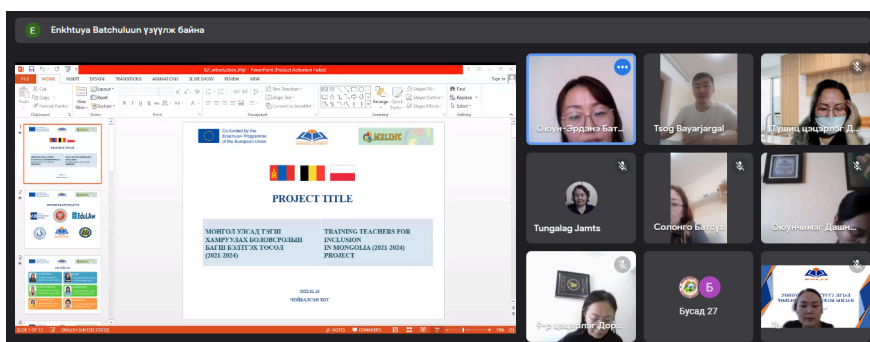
E Enkhtuya Batchuluun үзүүлж байна

FILE HOME INSERT DESIGN TRANSITIONS ANIMATIONS SLIDE SHOW REVIEW VIEW

Co-funded by the Erasmus+ Programme of the European Union

MELINC

PROJECT TITLE

МОНГОЛ УЛСАД ТЭГШ ХАМРУУЛАХ БОЛОВСРОЛЫН БАГШ БЭЛТГЭХ ТӨСӨЛ (2021-2024)

TRAINING TEACHERS FOR INCLUSION IN MONGOLIA (2021-2024) PROJECT

2022.01.18
ЧОЙБАЛСАН ХОТ

SLIDE 1 OF 13 ENGLISH (UNITED STATES) NOTES COMMENTS

Оюун-Эрдэнэ Бат...

Tsog Bayarjargal

Гүшиц цэцэгээ Д...

Tungalag Jamts

Солонго Батсүх

Оюунчимэг Дашн...

Б

Бусад 27

Э-р ...